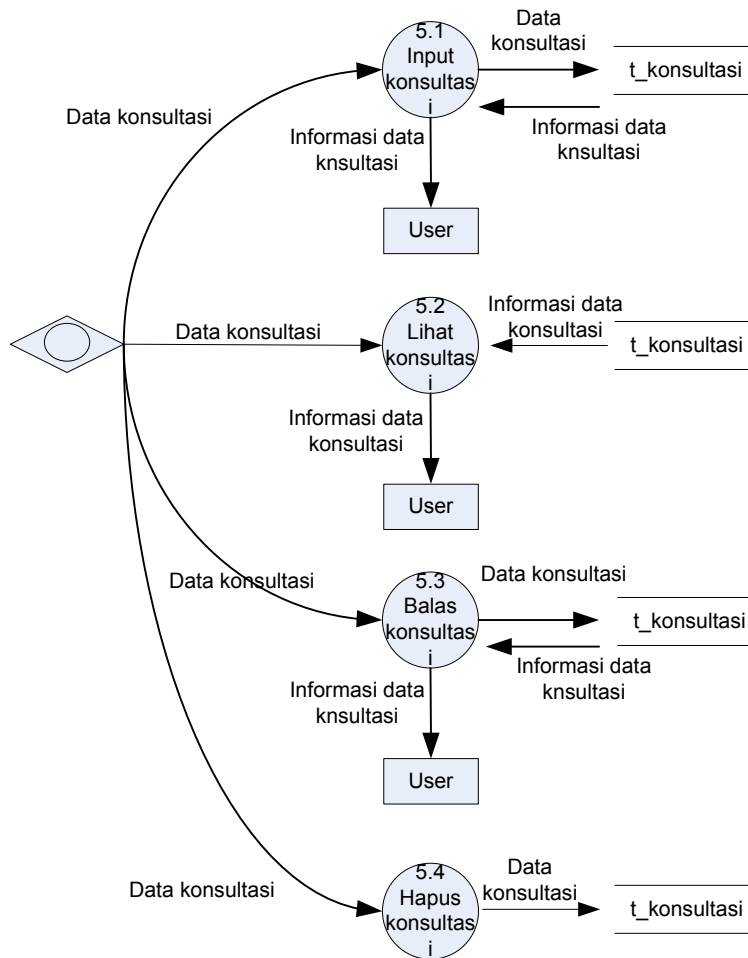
5.1
Input
konsultasi

Data
konsultasi

t_konsultasi

Data konsultasi

Informasi data
knsultasi

Informasi data
knsultasi

User

5.2
Lihat
konsultasi

Informasi data
konsultasi

t_konsultasi

Data konsultasi

Informasi data
konsultasi

User

5.3
Balas
konsultasi

Data konsultasi

Data konsultasi

t_konsultasi

Informasi data
knsultasi

Informasi data
knsultasi

User

5.4
Hapus
konsultasi

Data
konsultasi

t_konsultasi

Data konsultasi